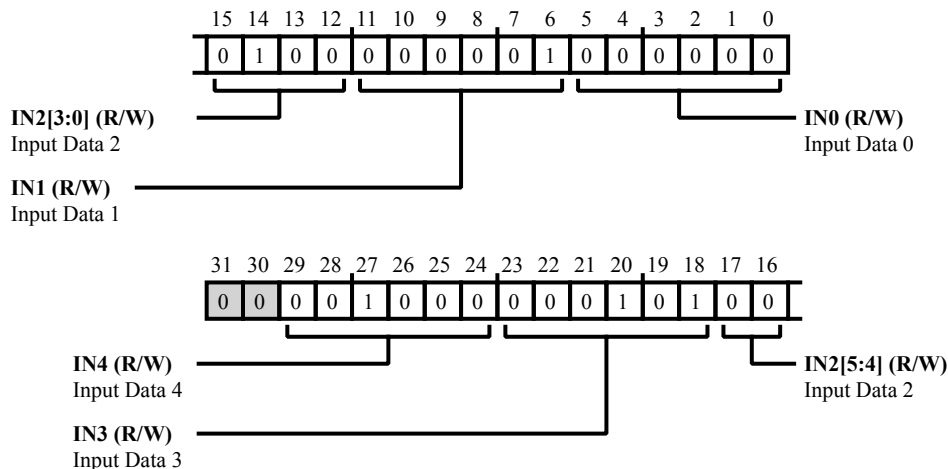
| 15 | 14 | 13 | 12 | 11 | 10 | 9 | 8 | 7 | 6 | 5 | 4 | 3 | 2 | 1 | 0 |
|---|---|---|---|---|---|---|---|---|---|---|---|---|---|---|---|
| 0 | 1 | 0 | 0 | 0 | 0 | 0 | 0 | 0 | 1 | 0 | 0 | 0 | 0 | 0 | 0 |

**IN2[3:0] (R/W)**
Input Data 2

**IN0 (R/W)**
Input Data 0

**IN1 (R/W)**
Input Data 1

| 31 | 30 | 29 | 28 | 27 | 26 | 25 | 24 | 23 | 22 | 21 | 20 | 19 | 18 | 17 | 16 |
|---|---|---|---|---|---|---|---|---|---|---|---|---|---|---|---|
| 0 | 0 | 0 | 0 | 1 | 0 | 0 | 0 | 0 | 0 | 0 | 1 | 0 | 1 | 0 | 0 |

**IN4 (R/W)**
Input Data 4

**IN2[5:4] (R/W)**
Input Data 2

**IN3 (R/W)**
Input Data 3